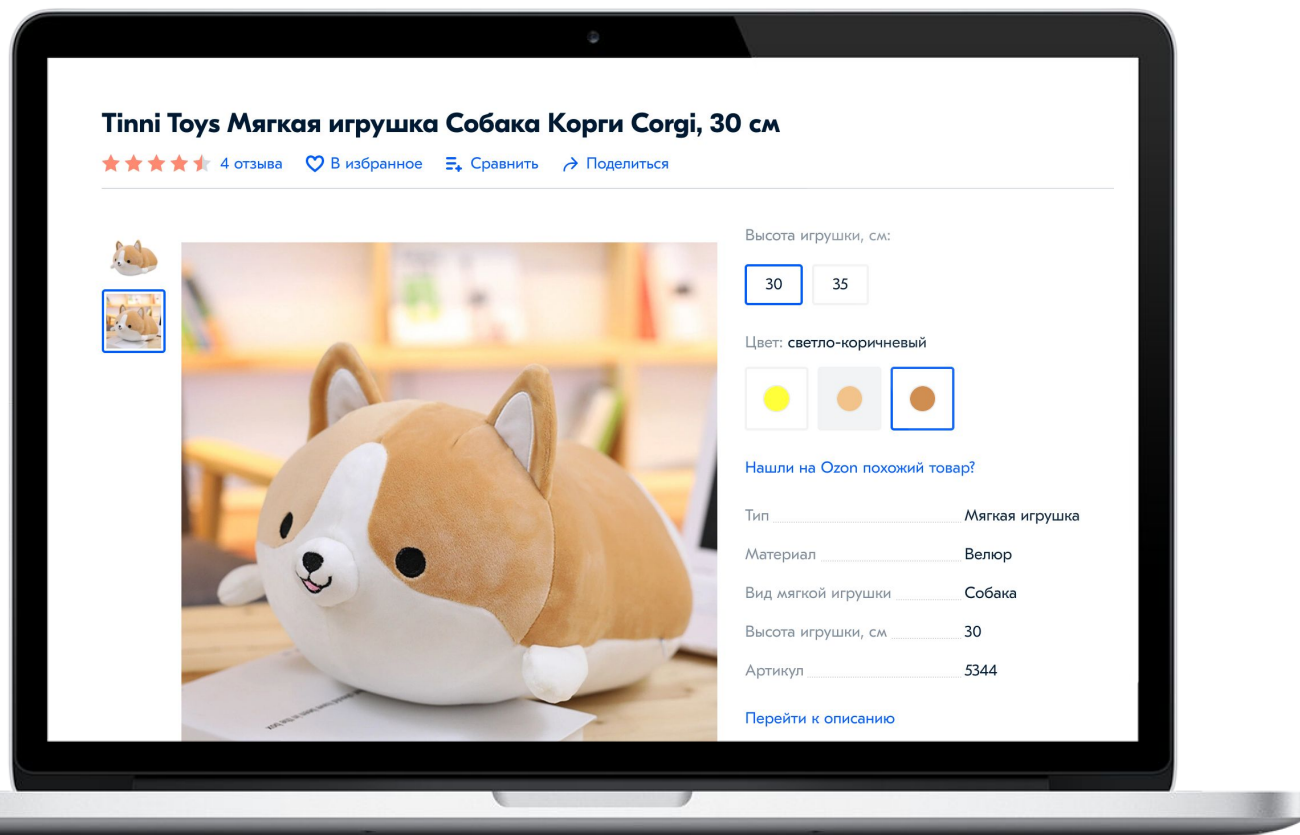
Tinni Toys Мягкая игрушка Собака Корги Corgi, 30 см

4 отзыва В избранное Сравнить Поделиться

Высота игрушки, см:

30 35

Цвет: светло-коричневый

Нашли на Ozon похожий товар?

| Тип | Мягкая игрушка |
|---|---|
| Материал | Велюр |
| Вид мягкой игрушки | Собака |
| Высота игрушки, см | 30 |
| Артикул | 5344 |

Перейти к описанию